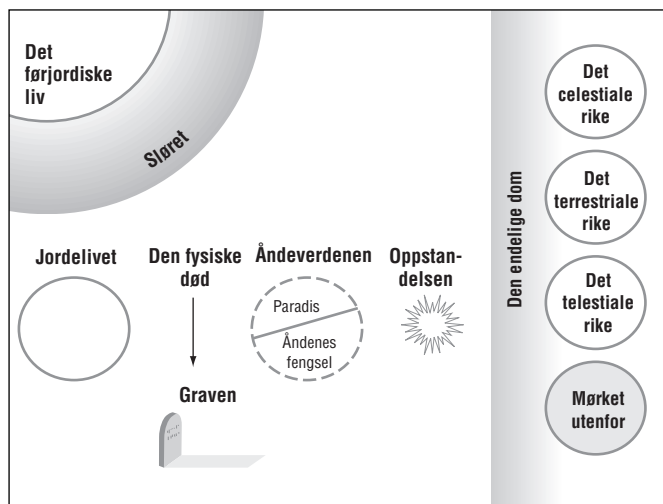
Det førjordiske liv

Sløret

Jordelivet

Den fysiske død

Graven

Åndeverdenen

Paradis

Åndenes fengsel

Oppstandelsen

Den endelige dom

Det celestiale rike

Det terrestriale rike

Det telestiale rike

Mørket utenfor